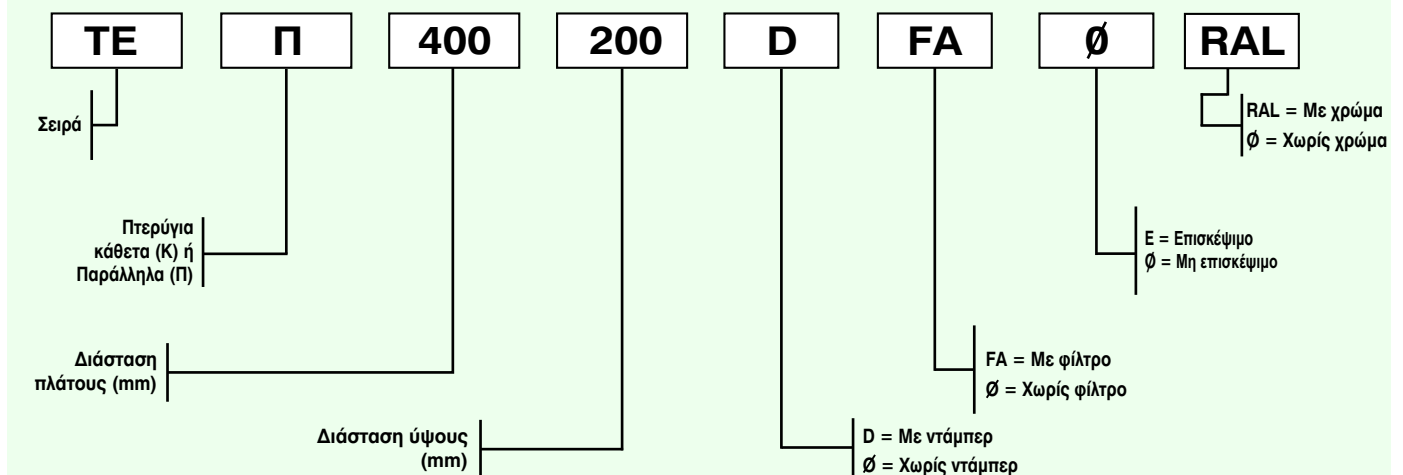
TE Π 400 200 D FA Ø RAL

Σειρά

Πτερύγια κάθετα (Κ) ή Παράλληλα (Π)

Διάσταση πλάτους (mm)

Διάσταση ύψους (mm)

D = Με ντάμπερ
Ø = Χωρίς ντάμπερ

FA = Με φίλτρο
Ø = Χωρίς φίλτρο

E = Επισκέψιμο
Ø = Μη επισκέψιμο

RAL = Με χρώμα
Ø = Χωρίς χρώμα